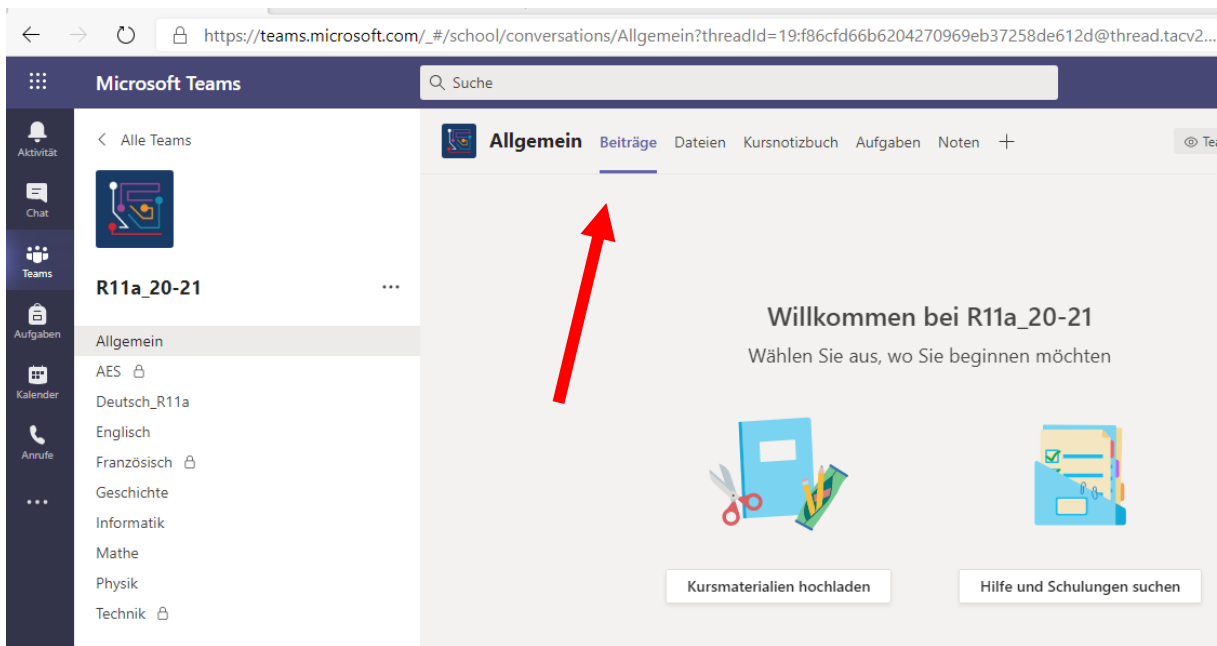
https://teams.microsoft.com/_#/school/conversations/Allgemein?threadId=19:f86cfd66b6204270969eb37258de612d@thread.tacv2...

Microsoft Teams

Suche

Aktivität
Chat
Teams
Aufgaben
Kalender
Anrufe
...

< Alle Teams

R11a_20-21 ...

Allgemein
AES
Deutsch_R11a
Englisch
Französisch
Geschichte
Informatik
Mathe
Physik
Technik

Allgemein Beiträge Dateien Kursnotizbuch Aufgaben Noten +

Tea

Willkommen bei R11a_20-21
Wählen Sie aus, wo Sie beginnen möchten

Kursmaterialien hochladen

Hilfe und Schulungen suchen